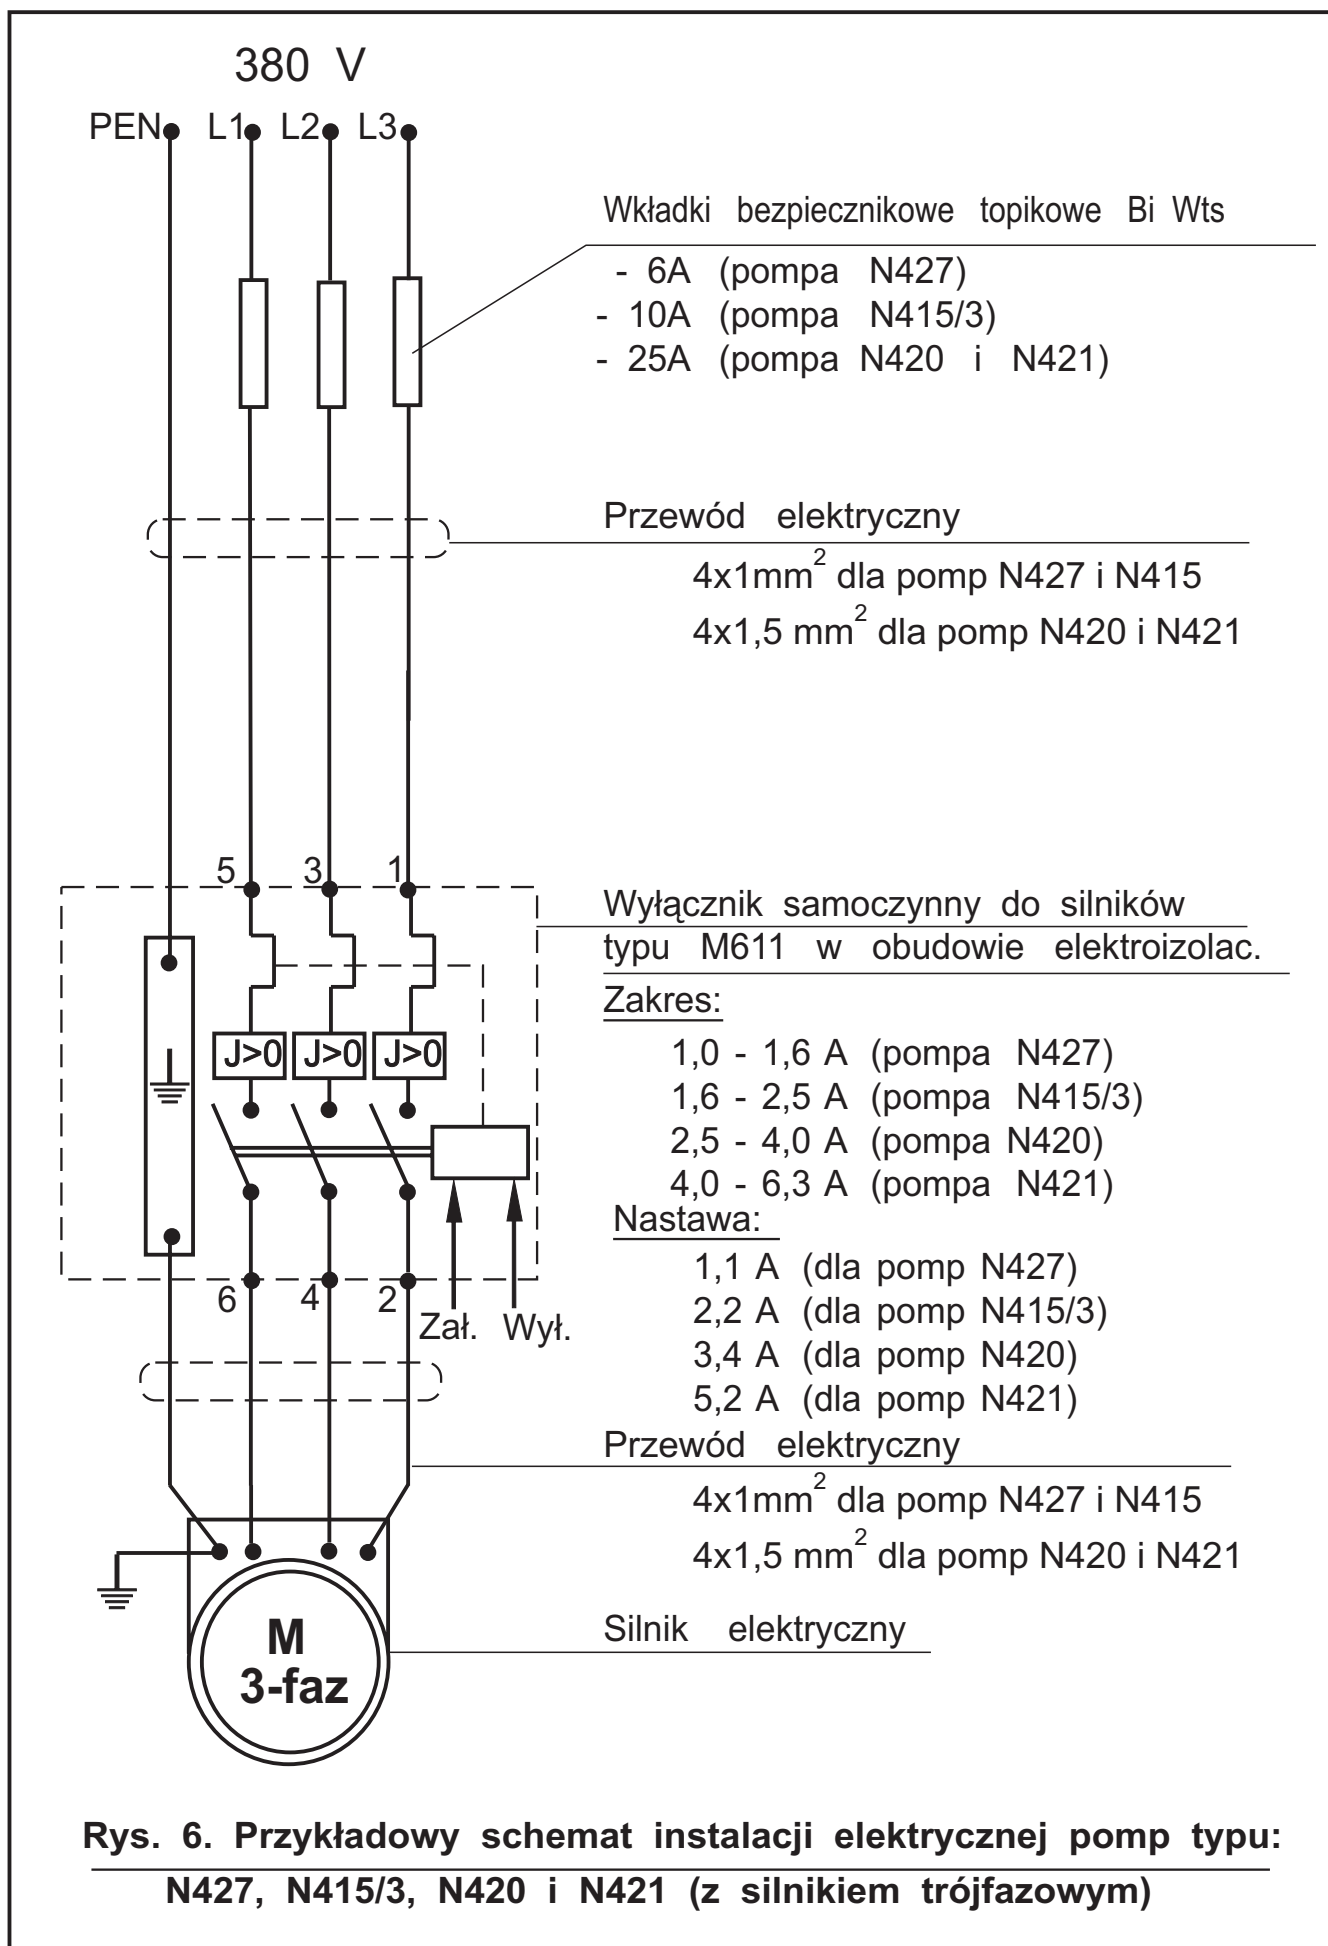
380 V

PEN L1 L2 L3

Wkładki bezpiecznikowe topikowe Bi Wts

- 6A (pompa N427)
- 10A (pompa N415/3)
- 25A (pompa N420 i N421)

Przewód elektryczny

$4x1mm^2$ dla pomp N427 i N415
$4x1,5\ mm^2$ dla pomp N420 i N421

5 3 1

Wyłącznik samoczynny do silników typu M611 w obudowie elektroizolac.

Zakres:

1,0 - 1,6 A (pompa N427)
1,6 - 2,5 A (pompa N415/3)
2,5 - 4,0 A (pompa N420)
4,0 - 6,3 A (pompa N421)

Nastawa:

1,1 A (dla pomp N427)
2,2 A (dla pomp N415/3)
3,4 A (dla pomp N420)
5,2 A (dla pomp N421)

J>0 J>0 J>0

6 4 2

Zał. Wył.

Przewód elektryczny

$4x1mm^2$ dla pomp N427 i N415
$4x1,5\ mm^2$ dla pomp N420 i N421

M
3-faz

Silnik elektryczny

Rys. 6. Przykładowy schemat instalacji elektrycznej pomp typu: N427, N415/3, N420 i N421 (z silnikiem trójfazowym)